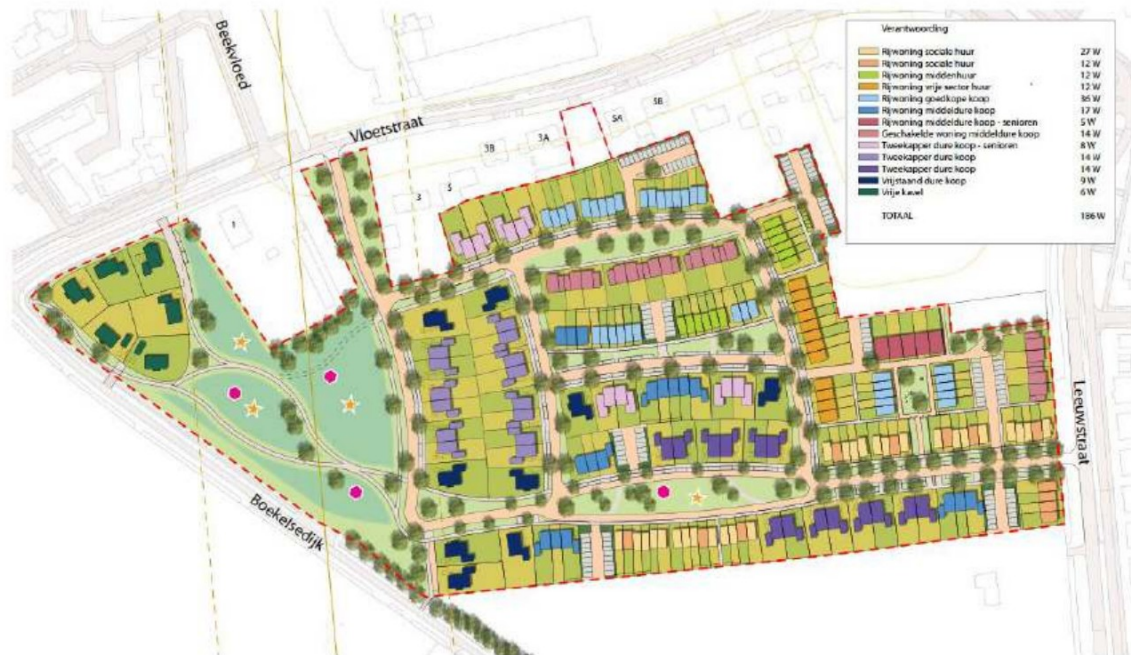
Verantwoording

| | |
|---|---|
| Rijwoning sociale huur | 27 W |
| Rijwoning sociale huur | 12 W |
| Rijwoning middenhuur | 12 W |
| Rijwoning vrije sector huur | 12 W |
| Rijwoning goedkope koop | 36 W |
| Rijwoning middeldure koop | 17 W |
| Rijwoning middeldure koop - senioren | 5 W |
| Geschakelde woning middeldure koop | 14 W |
| Tweekapper dure koop - senioren | 8 W |
| Tweekapper dure koop | 14 W |
| Tweekapper dure koop | 14 W |
| Vrijstaand dure koop | 9 W |
| Vrije kavel | 6 W |
| TOTAAL | 186 W |

Beekvloed

Vloetstraat

3B

3A

5A

5B

3

5

1

Leeuwstraat

Boekelsedijk